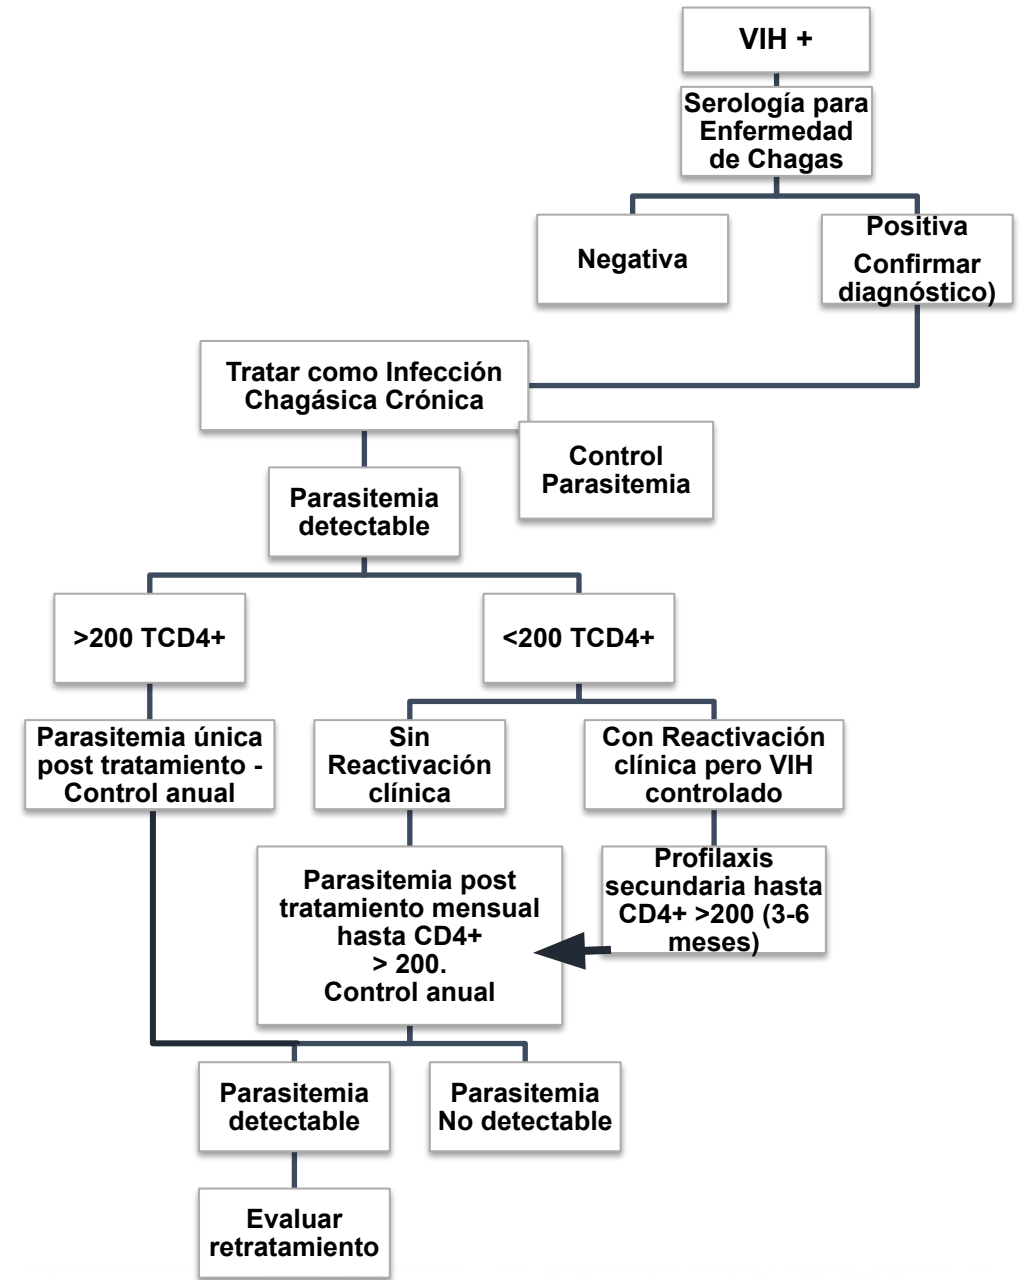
VIH +

Serología para Enfermedad de Chagas

Negativa

Positiva

Confirmar diagnóstico)

Tratar como Infección Chagásica Crónica

Control Parasitemia

Parasitemia detectable

>200 TCD4+

<200 TCD4+

Parasitemia única post tratamiento - Control anual

Sin Reactivación clínica

Con Reactivación clínica pero VIH controlado

Parasitemia post tratamiento mensual hasta CD4+ > 200. Control anual

Profilaxis secundaria hasta CD4+ >200 (3-6 meses)

Parasitemia detectable

Parasitemia No detectable

Evaluar retratamiento